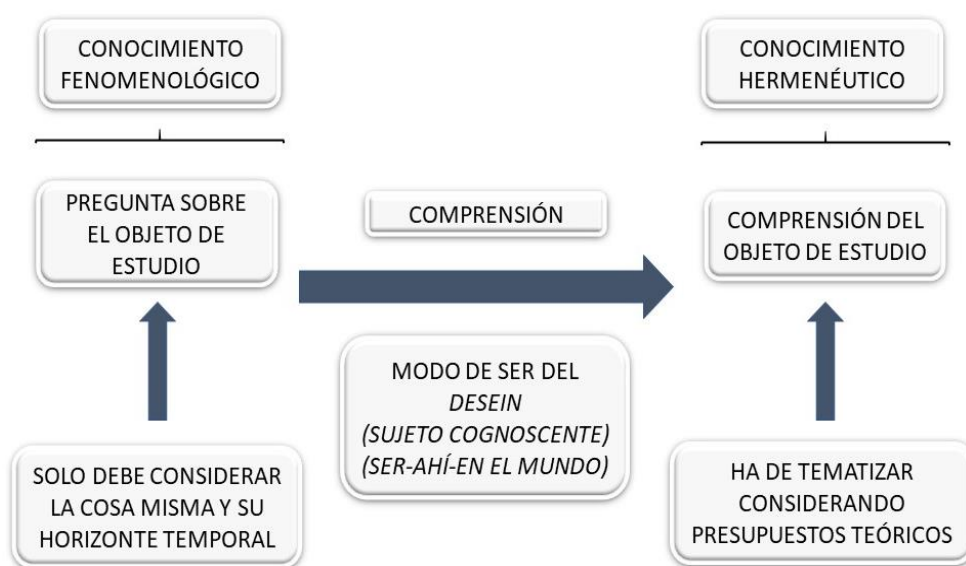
CONOCIMIENTO FENOMENOLÓGICO

CONOCIMIENTO HERMENÉUTICO

PREGUNTA SOBRE EL OBJETO DE ESTUDIO

COMPRENSIÓN

COMPRENSIÓN DEL OBJETO DE ESTUDIO

MODO DE SER DEL *DESEIN* *(SUJETO COGNOSCENTE)* *(SER-AHÍ-EN EL MUNDO)*

SOLO DEBE CONSIDERAR LA COSA MISMA Y SU HORIZONTE TEMPORAL

HA DE TEMATIZAR CONSIDERANDO PRESUPUESTOS TEÓRICOS